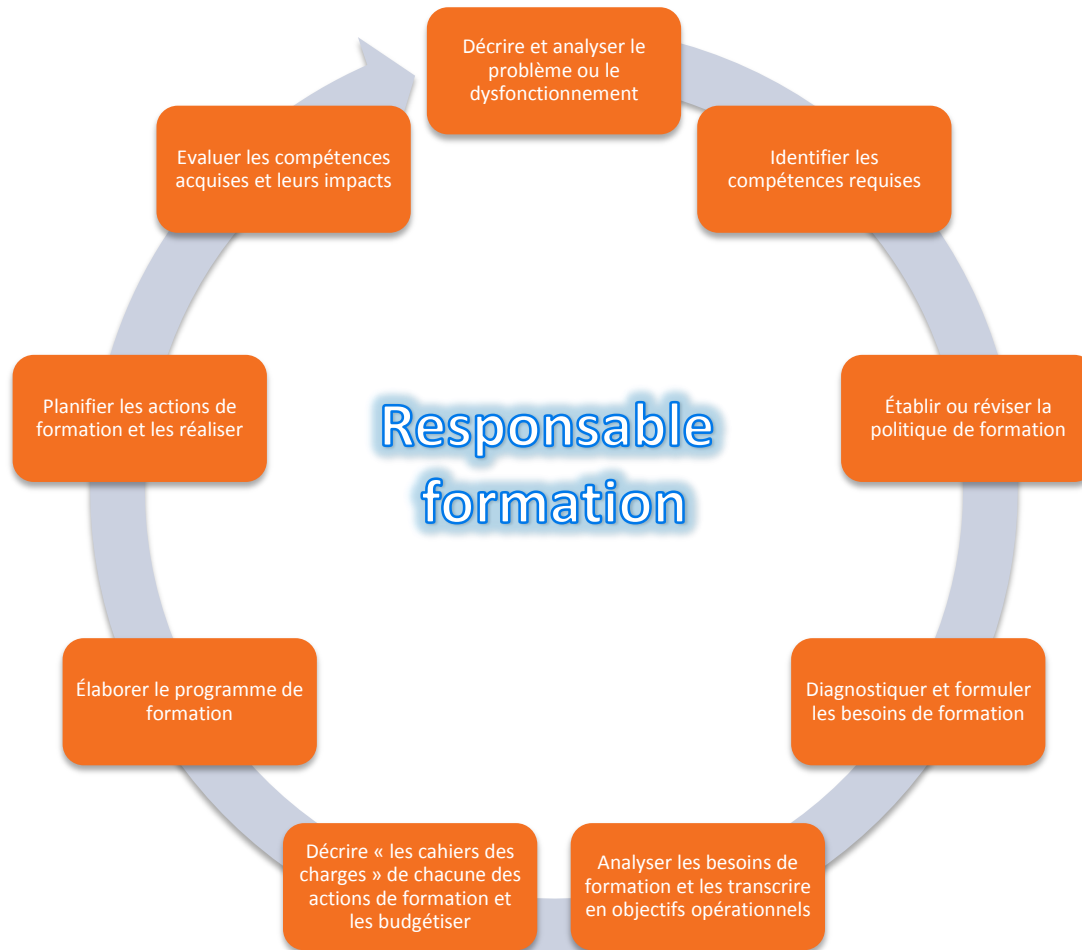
Décrire et analyser le problème ou le dysfonctionnement

Identifier les compétences requises

Établir ou réviser la politique de formation

Diagnostiquer et formuler les besoins de formation

Analyser les besoins de formation et les transcrire en objectifs opérationnels

Décrire « les cahiers des charges » de chacune des actions de formation et les budgétiser

Élaborer le programme de formation

Planifier les actions de formation et les réaliser

Evaluer les compétences acquises et leurs impacts

Responsable formation